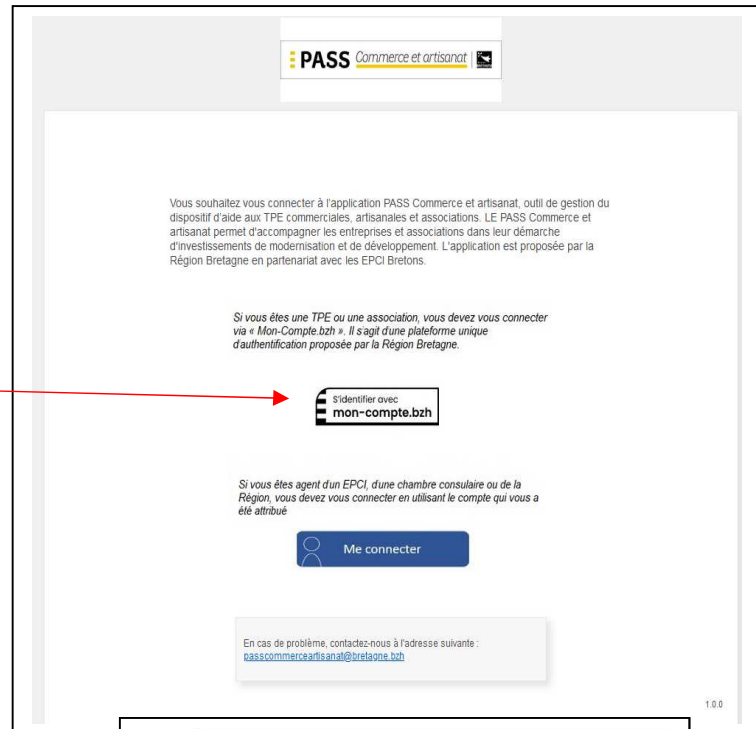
PASS Commerce et artisanat

Vous souhaitez vous connecter à l'application PASS Commerce et artisanat, outil de gestion du dispositif d'aide aux TPE commerciales, artisanales et associations. LE PASS Commerce et artisanat permet d'accompagner les entreprises et associations dans leur démarche d'investissements de modernisation et de développement. L'application est proposée par la Région Bretagne en partenariat avec les EPCI Bretons.

Si vous êtes une TPE ou une association, vous devez vous connecter via « Mon-Compte.bzh ». Il s'agit d'une plateforme unique d'authentification proposée par la Région Bretagne.

S'identifier avec
mon-compte.bzh

Si vous êtes agent d'un EPCI, d'une chambre consulaire ou de la Région, vous devez vous connecter en utilisant le compte qui vous a été attribué

Me connecter

En cas de problème, contactez-nous à l'adresse suivante : passcommerceartisanat@bretagne.bzh

1.0.0